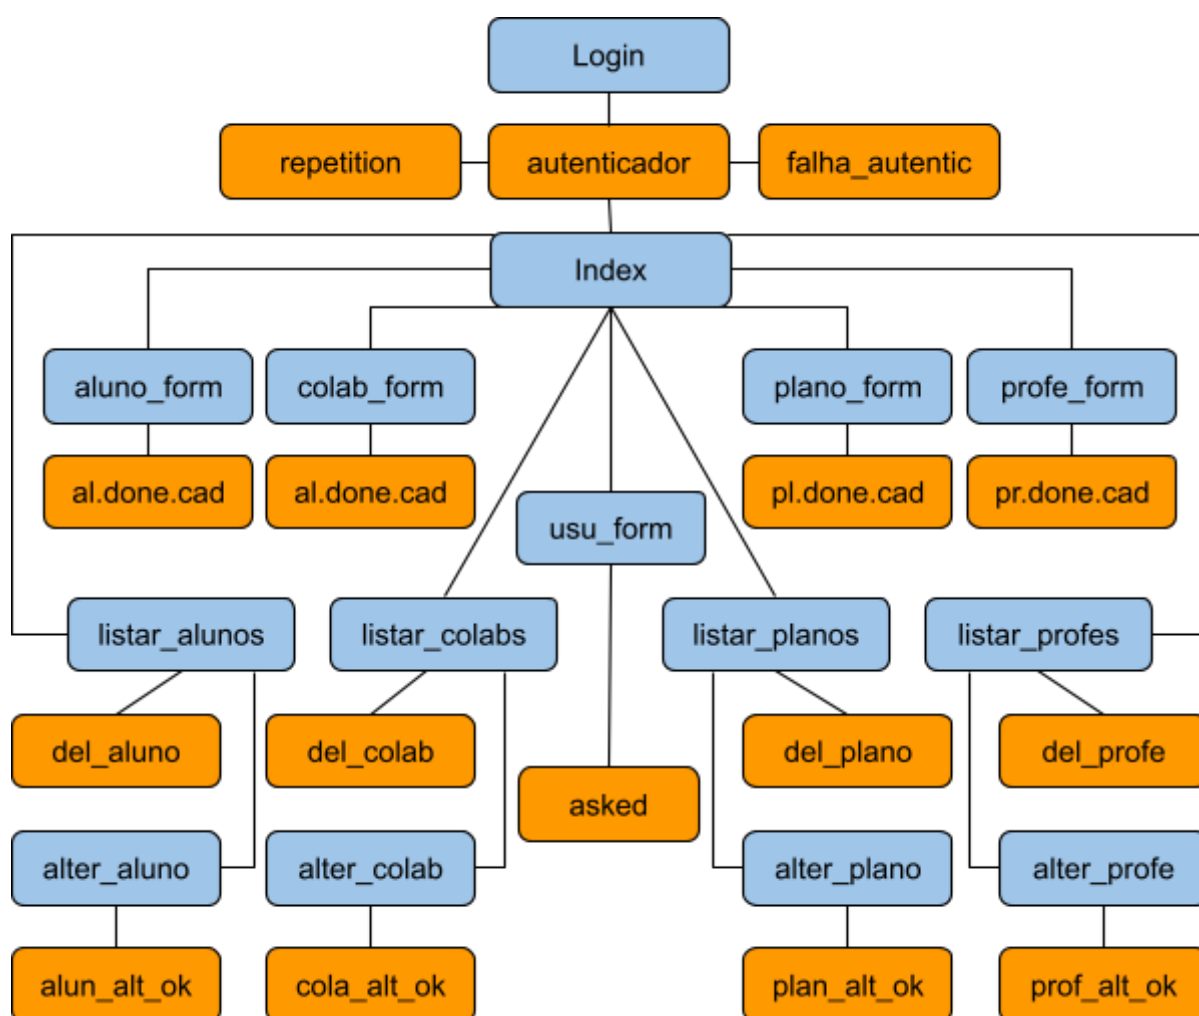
Login

repetition

autenticador

falha_autentic

Index

aluno_form

colab_form

plano_form

profe_form

al.done.cad

al.done.cad

usu_form

pl.done.cad

pr.done.cad

listar_alunos

listar_colabs

listar_planos

listar_profes

del_aluno

del_colab

asked

del_plano

del_profe

alter_aluno

alter_colab

alter_plano

alter_profe

alun_alt_ok

cola_alt_ok

plan_alt_ok

prof_alt_ok